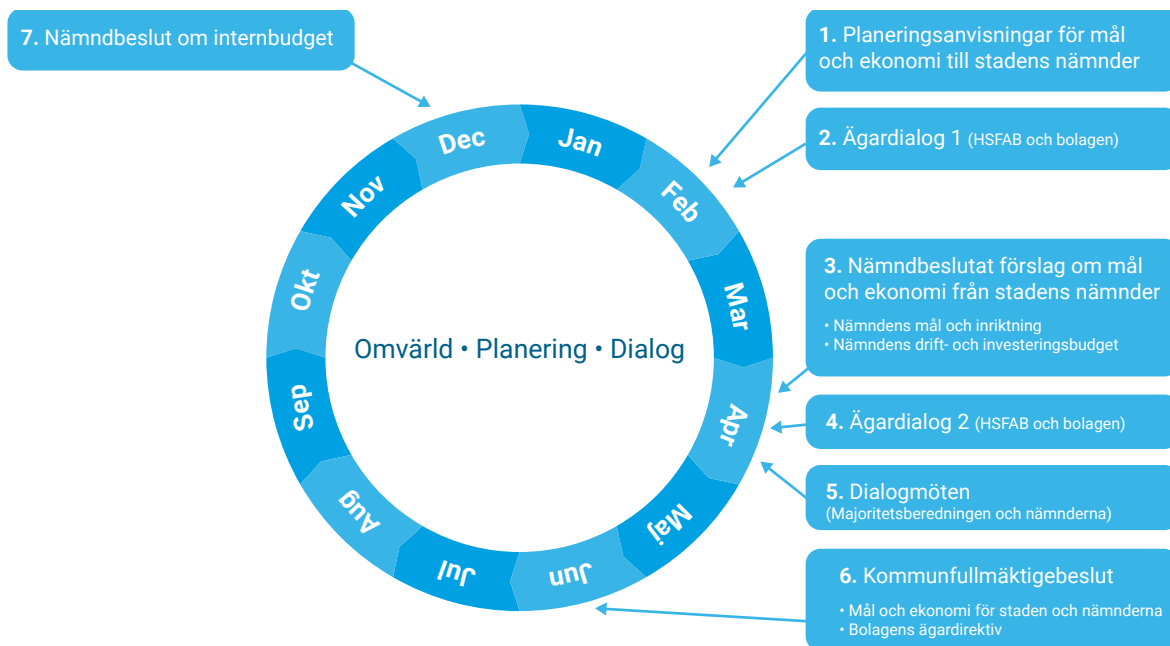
7. Nämndbeslut om internbudget

1. Planeringsanvisningar för mål och ekonomi till stadens nämnder

2. Ägardialog 1 (HSFAB och bolagen)

Dec
Jan
Feb
Nov
Mar
Okt
Omvärld • Planering • Dialog
Apr
Sep
Aug
Maj
Jul
Jun

3. Nämndbeslutat förslag om mål och ekonomi från stadens nämnder
• Nämndens mål och inriktning
• Nämndens drift- och investeringsbudget

4. Ägardialog 2 (HSFAB och bolagen)

5. Dialogmöten
(Majoritetsberedningen och nämnderna)

6. Kommunfullmäktigebeslut
• Mål och ekonomi för staden och nämnderna
• Bolagens ägardirektiv